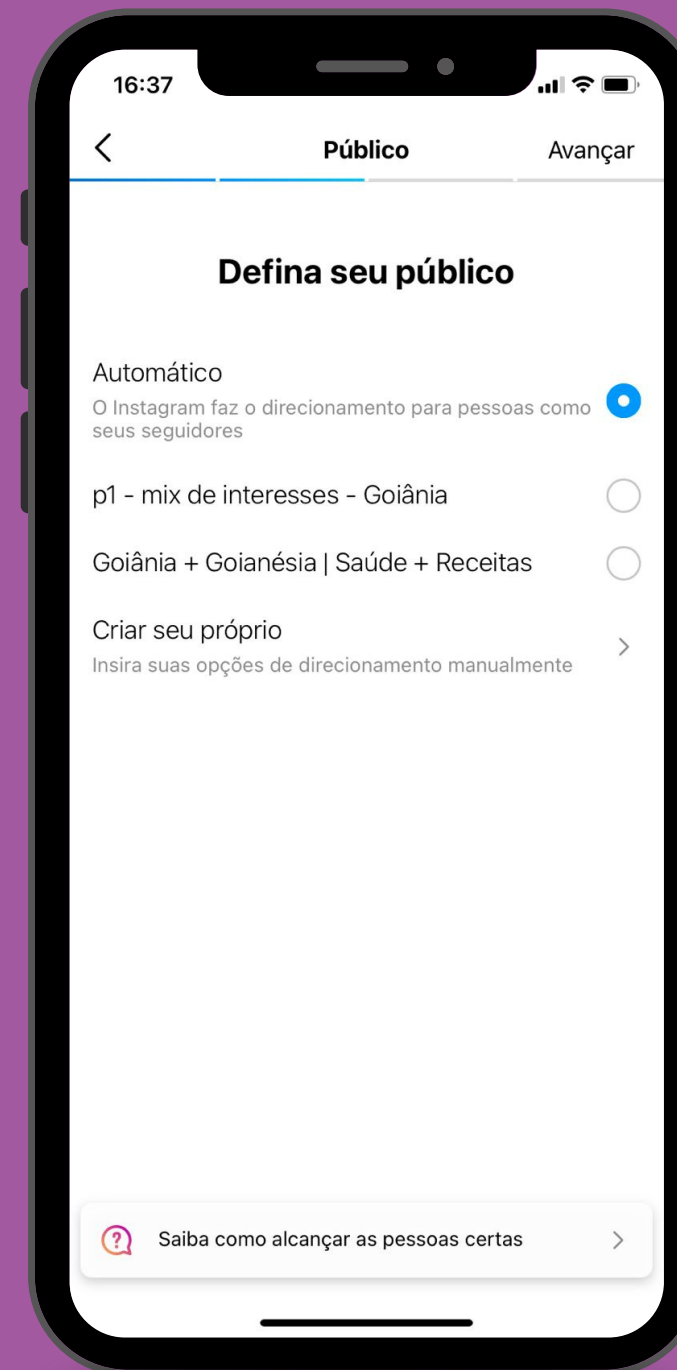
16:37

<

Público

Avançar

Defina seu público

Automático
O Instagram faz o direcionamento para pessoas como seus seguidores

p1 - mix de interesses - Goiânia

Goiânia + Goianésia | Saúde + Receitas

Criar seu próprio
Insira suas opções de direcionamento manualmente

>

Saiba como alcançar as pessoas certas

>